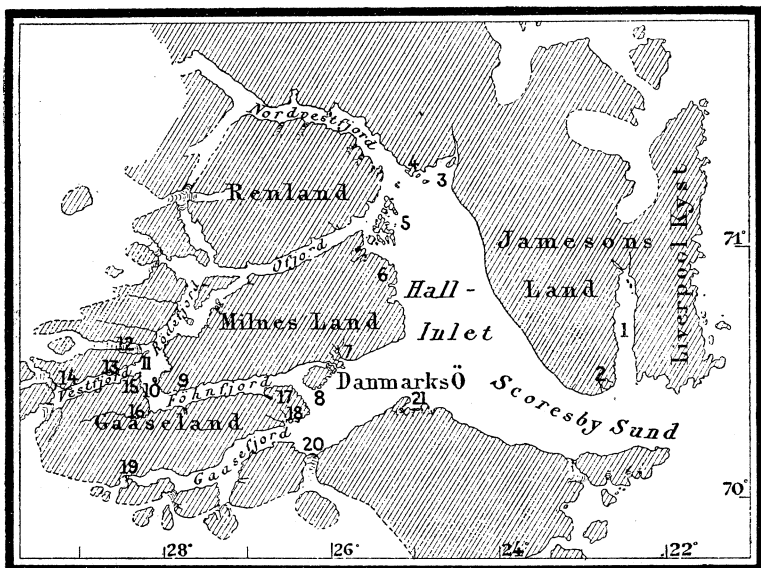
Nordvestfjord
4
3
Renland
5
Jamesons
71°
Øfjord
6
Hall-
Land
Milnes Land
Inlet
Liverpool Kyst
1
12
Rolfsfjord
7
11
13
Danmarks Ö
2
14
Vestfjord
15
10
9
Føhnfjord
8
Scoresby Sund
17
21
16
Gaaseland
18
Gaasefjord
20
19
70°
28°
26°
24°
22°